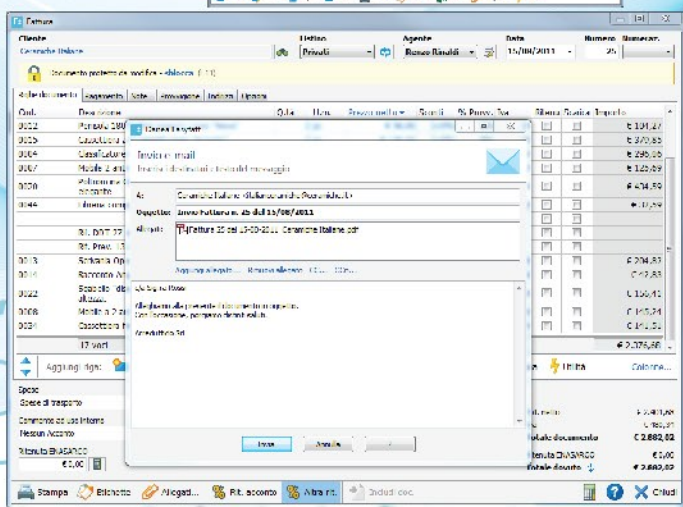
Fattura

Cliente
Ceramiche Italiane

Listino
Privati

Agente
Renzo Rinaldi

Data
15/08/2011

Numero
25

Numerat.

Documento protetto da modifica - sblocca (F11)

Corpo documento | Pagamento | Note | Spedizione | Indirizzi | Opzioni

| Cod. | Descrizione | Q.tà | U.m. | Prezzo netto | Sconti | % Provv. | Iva | Ritenuta | Sconto | Importo |
|---|---|---|---|---|---|---|---|---|---|---|
| 0012 | Pannello 180 | | | | | | | | | € 101,27 |
| 0025 | Cassettone | | | | | | | | | € 370,65 |
| 0004 | Classificatore | | | | | | | | | € 296,98 |
| 0007 | Mobile 2 ant | | | | | | | | | € 125,69 |
| 0020 | Poltrona e piegante | | | | | | | | | € 454,59 |
| 0044 | Lineare comp | | | | | | | | | € 17,59 |
| | Rif. DDT 27 | | | | | | | | | |
| | Rif. Prev. 17 | | | | | | | | | |
| 0013 | Scrivania Ope | | | | | | | | | € 204,82 |
| 0018 | Raccordo Atr | | | | | | | | | € 42,83 |
| 0022 | Scaffale dis alluminio | | | | | | | | | € 156,41 |
| 0008 | Mobile a 2 an | | | | | | | | | € 163,24 |
| 0024 | Cassettiera | | | | | | | | | € 141,51 |
| | 17 voci | | | | | | | | | € 2.076,68 |

Aggiungi riga

Utilità

Colonne...

Spese
Spese di trasporto

Commento ad uso interno
Nessun Acconto

Ritenuta ENASARCO
€ 0,00

Tot. netto € 2.401,68
€ 480,34
Totale documento € 2.882,02
Ritenuta ENASARCO € 0,00
Totale dovuto € 2.882,02

Stampa | Etichette | Allegati... | Rit. acconto | Altra rit. | Includi doc. | Chiudi

Danea Easyfatt

Invio e-mail
Inserisci destinatario e testo del messaggio

A: Ceramiche Italiane <italianeceramiche@ceramiche.it>
Oggetto: Invio Fattura n. 25 del 15/08/2011
Allegati: Fattura 25 del 15-08-2011 Ceramiche Italiane.pdf

Aggiungi allegato... Rimuovi allegato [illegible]

Gentile Signore,

Alleghiamo alla presente il documento in oggetto.
Cordiali saluti, porgiamo distinti saluti.

Arredufficio Srl

Invia | Annulla